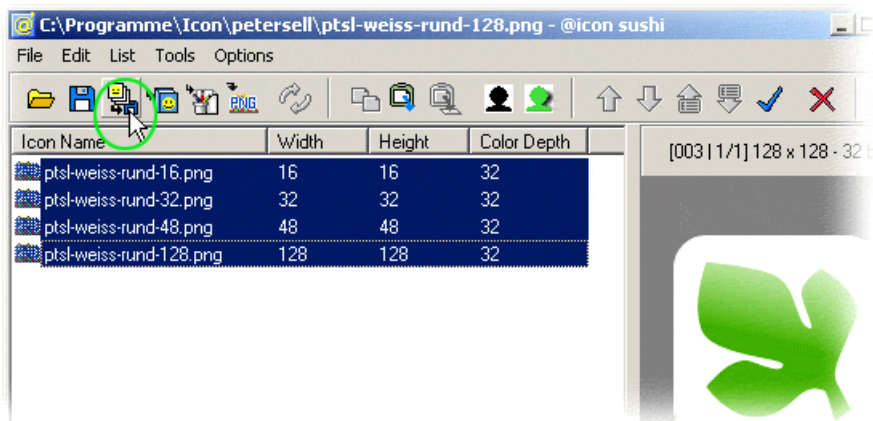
C:\Programme\Icon\petersell\ptsl-weiss-rund-128.png - @icon sushi

File Edit List Tools Options

PNG

| Icon Name | Width | Height | Color Depth |
|---|---|---|---|
| ptsl-weiss-rund-16.png | 16 | 16 | 32 |
| ptsl-weiss-rund-32.png | 32 | 32 | 32 |
| ptsl-weiss-rund-48.png | 48 | 48 | 32 |
| ptsl-weiss-rund-128.png | 128 | 128 | 32 |

[003 | 1/1] 128 x 128 - 32 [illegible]